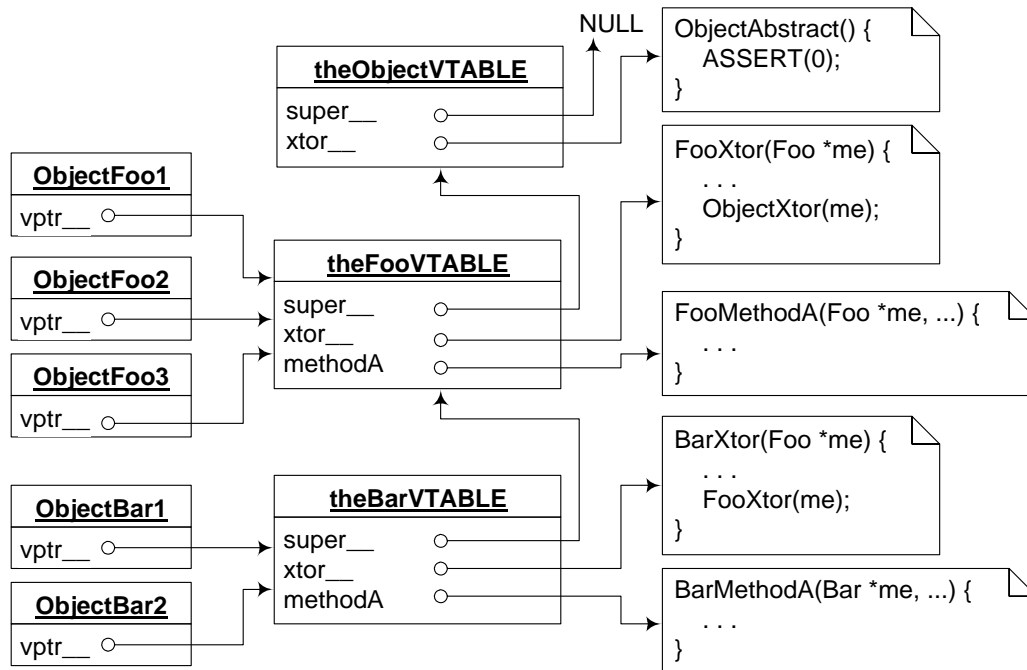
NULL

theObjectVTABLE
super__
xtor__

ObjectAbstract() {
ASSERT(0);
}

ObjectFoo1
vptr__

FooXtor(Foo *me) {
. . .
ObjectXtor(me);
}

theFooVTABLE
super__
xtor__
methodA

ObjectFoo2
vptr__

FooMethodA(Foo *me, ...) {
. . .
}

ObjectFoo3
vptr__

BarXtor(Foo *me) {
. . .
FooXtor(me);
}

ObjectBar1
vptr__

theBarVTABLE
super__
xtor__
methodA

ObjectBar2
vptr__

BarMethodA(Bar *me, ...) {
. . .
}